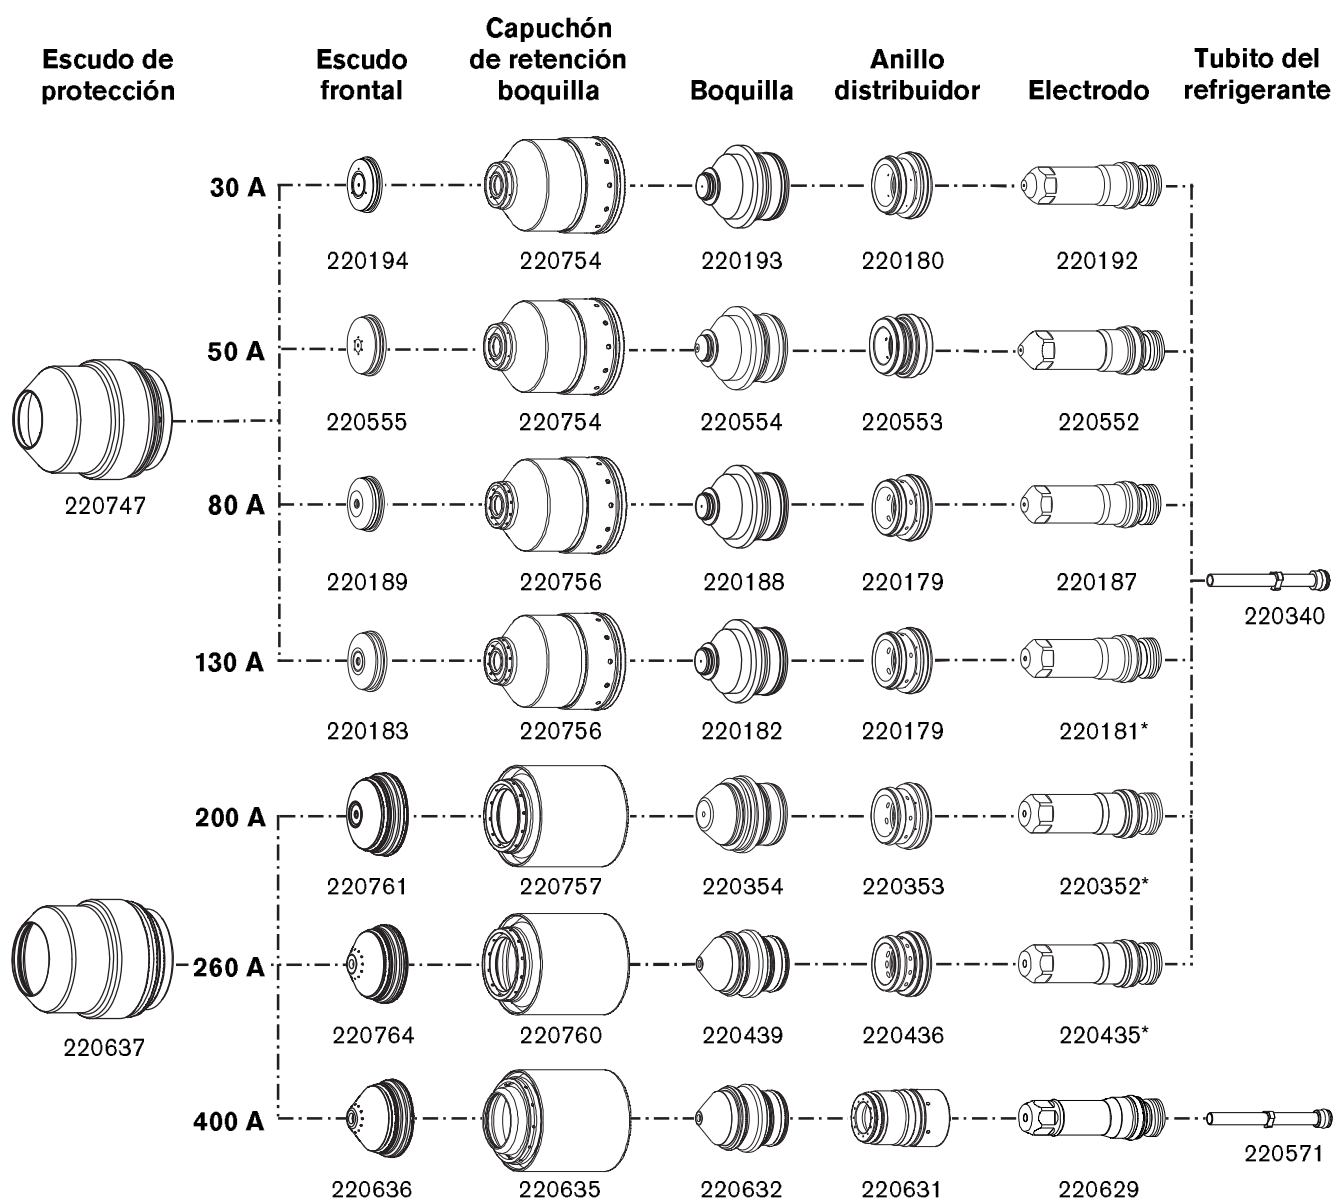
| Escudo de protección | | Escudo frontal | Capuchón de retención boquilla | Boquilla | Anillo distribuidor | Electrodo | Tubito del refrigerante |
|---|---|---|---|---|---|---|---|
| | 30 A | 220194 | 220754 | 220193 | 220180 | 220192 | |
| 220747 | 50 A | 220555 | 220754 | 220554 | 220553 | 220552 | |
| | 80 A | 220189 | 220756 | 220188 | 220179 | 220187 | 220340 |
| | 130 A | 220183 | 220756 | 220182 | 220179 | 220181* | |
| | 200 A | 220761 | 220757 | 220354 | 220353 | 220352* | |
| 220637 | 260 A | 220764 | 220760 | 220439 | 220436 | 220435* | |
| | 400 A | 220636 | 220635 | 220632 | 220631 | 220629 | 220571 |